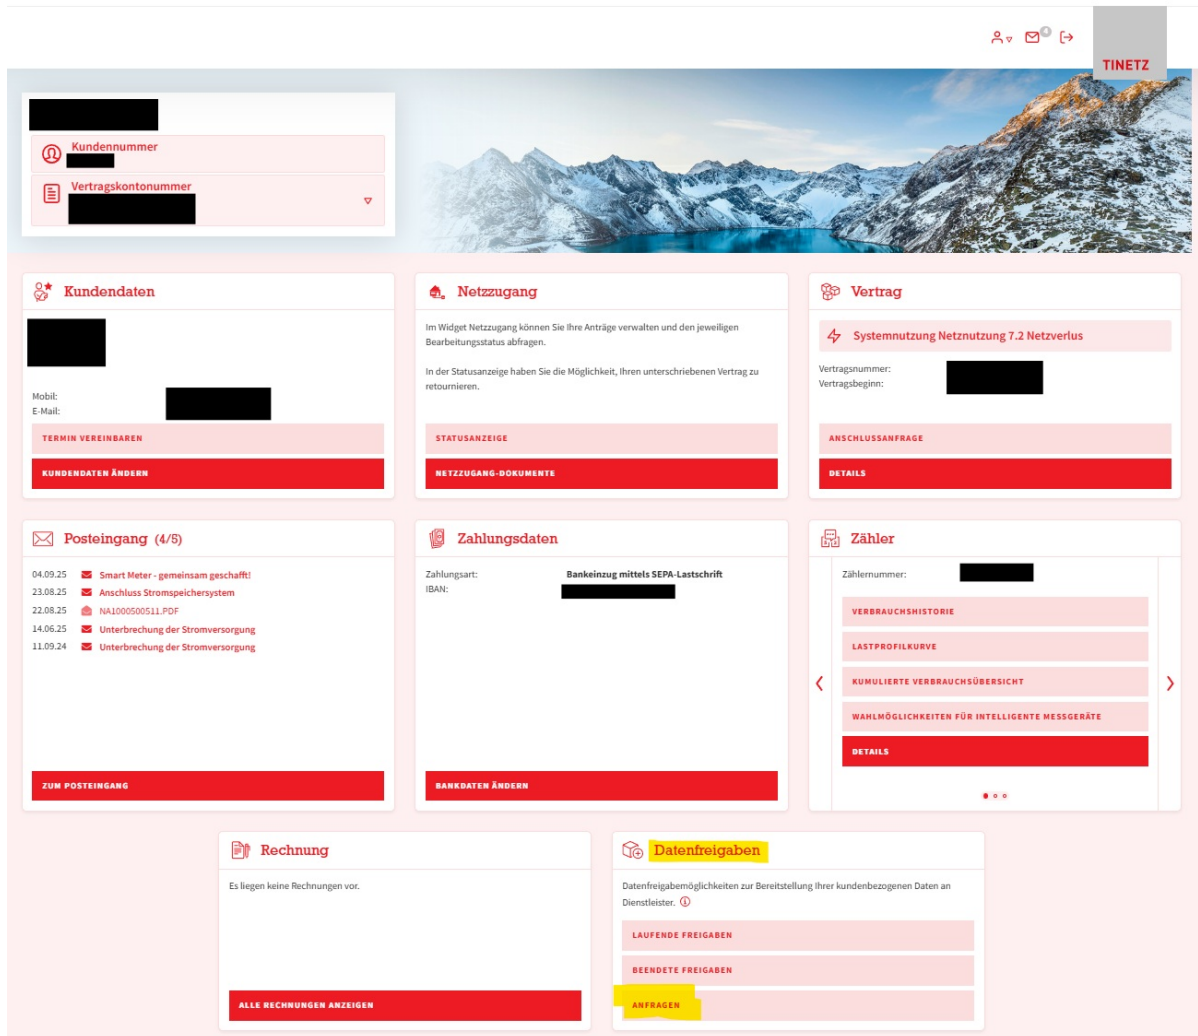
TINETZ

Kundennummer

Vertragskontonummer

Kundendaten

Mobil:
E-Mail:

TERMIN VEREINBAREN

KUNDENDATEN ÄNDERN

Netzzugang

Im Widget Netzzugang können Sie Ihre Anträge verwalten und den jeweiligen Bearbeitungsstatus abfragen.

In der Statusanzeige haben Sie die Möglichkeit, Ihren unterschriebenen Vertrag zu retournieren.

STATUSANZEIGE

NETZZUGANG-DOKUMENTE

Vertrag

Systemnutzung Netznutzung 7.2 Netzverlus

Vertragsnummer:
Vertragsbeginn:

ANSCHLUSSANFRAGE

DETAILS

Posteingang (4/5)

04.09.25 Smart Meter - gemeinsam geschafft!
23.08.25 Anschluss Stromspeichersystem
22.08.25 NA1000500511.PDF
14.06.25 Unterbrechung der Stromversorgung
11.09.24 Unterbrechung der Stromversorgung

ZUM POSTEINGANG

Zahlungsdaten

Zahlungsart: Bankeinzug mittels SEPA-Lastschrift
IBAN:

BANKDATEN ÄNDERN

Zähler

Zählernummer:

VERBRAUCHSHISTORIE

LASTPROFILKURVE

KUMULIERTE VERBRAUCHSÜBERSICHT

WAHLMÖGLICHKEITEN FÜR INTELLIGENTE MESSGERÄTE

DETAILS

Rechnung

Es liegen keine Rechnungen vor.

ALLE RECHNUNGEN ANZEIGEN

Datenfreigaben

Datenfreigabemöglichkeiten zur Bereitstellung Ihrer kundenbezogenen Daten an Dienstleister.

LAUFENDE FREIGABEN

BEENDETE FREIGABEN

ANFRAGEN